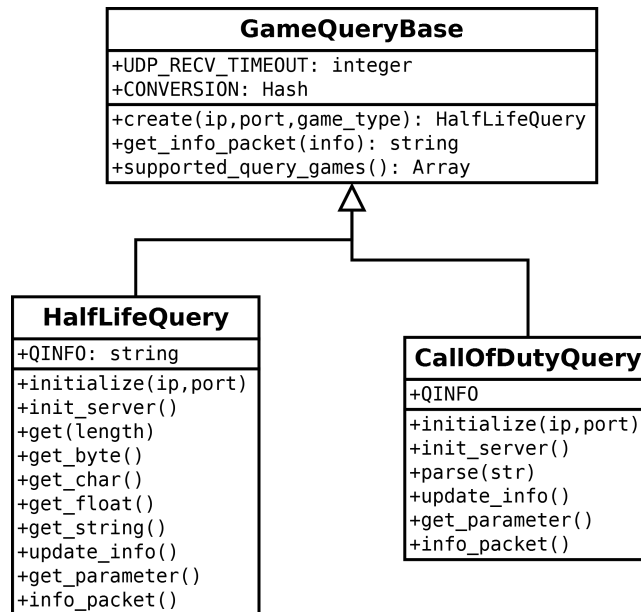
GameQueryBase

+UDP_RECV_TIMEOUT: integer
+CONVERSION: Hash

+create(ip,port,game_type): HalfLifeQuery
+get_info_packet(info): string
+supported_query_games(): Array

HalfLifeQuery

+QINFO: string

+initialize(ip,port)
+init_server()
+get(length)
+get_byte()
+get_char()
+get_float()
+get_string()
+update_info()
+get_parameter()
+info_packet()

CallOfDutyQuery

+QINFO

+initialize(ip,port)
+init_server()
+parse(str)
+update_info()
+get_parameter()
+info_packet()